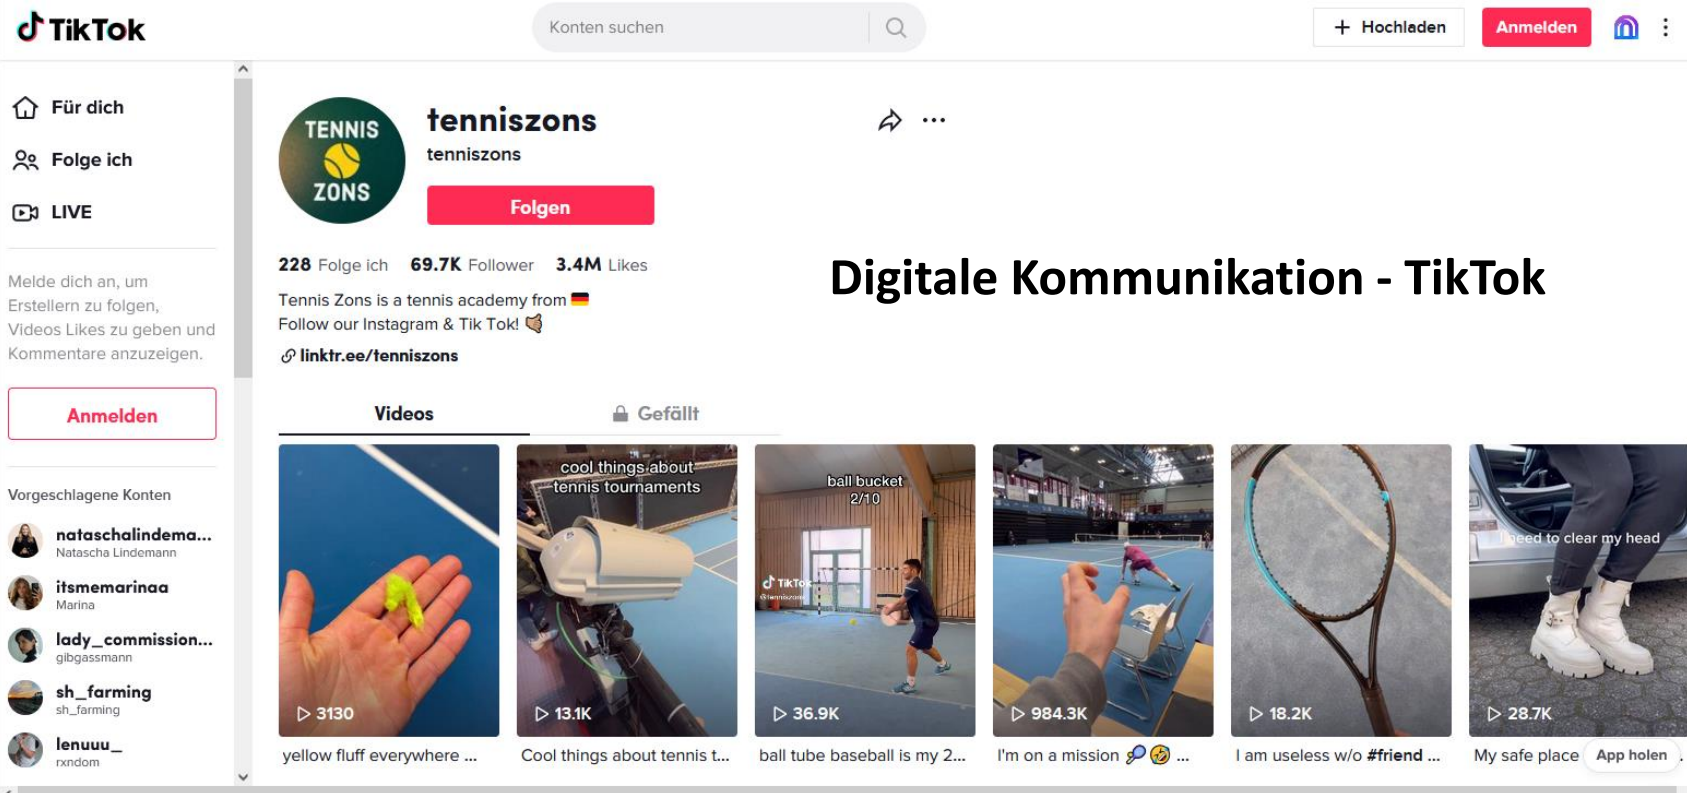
TikTok

Konten suchen

Hochladen
Anmelden

Für dich
Folge ich
LIVE

Melde dich an, um Erstellern zu folgen, Videos Likes zu geben und Kommentare anzuzeigen.

Anmelden

Vorgeschlagene Konten

nataschalindema...
Natascha Lindemann

itsmemarinaa
Marina

lady_commission...
gibgassmann

sh_farming
sh_farming

lenuuu_
rxndom

TENNIS ZONS

tenniszons
tenniszons

Folgen

228 Folge ich 69.7K Follower 3.4M Likes

Tennis Zons is a tennis academy from 🇩🇪
Follow our Instagram & Tik Tok! 👋

linktr.ee/tenniszons

Digitale Kommunikation - TikTok

Videos
Gefällt

3130
yellow fluff everywhere ...

cool things about tennis tournaments
13.1K
Cool things about tennis t...

ball bucket 2/10
TikTok
@tenniszons
36.9K
ball tube baseball is my 2...

984.3K
I'm on a mission 🎾😂 ...

18.2K
I am useless w/o #friend ...

I need to clear my head
28.7K
My safe place

App holen